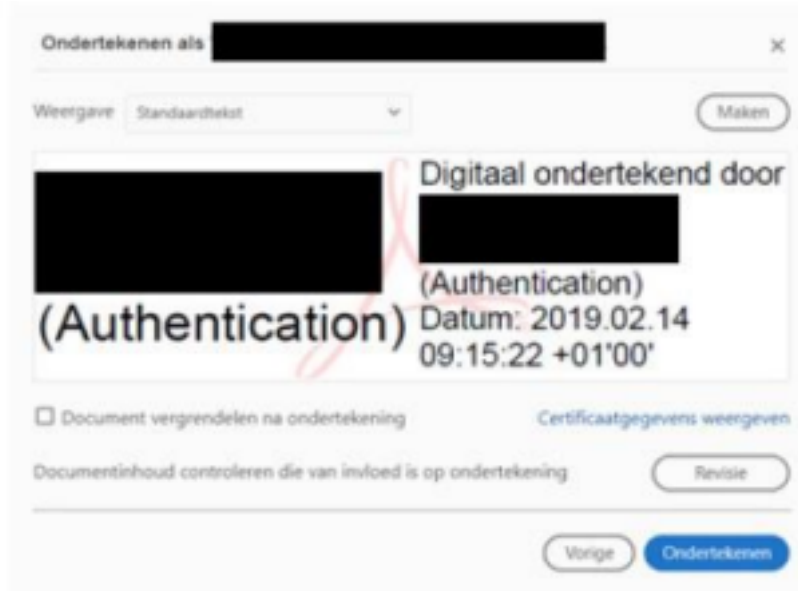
Ondertekenen als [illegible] ×

Weergave Standaardtekst Maken

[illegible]
(Authentication)

Digitaal ondertekend door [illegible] (Authentication) Datum: 2019.02.14 09:15:22 +01'00'

Document vergrendelen na ondertekening

Certificaatgegevens weergeven

Documentinhoud controleren die van invloed is op ondertekening

Revisie

Vorige

Ondertekenen